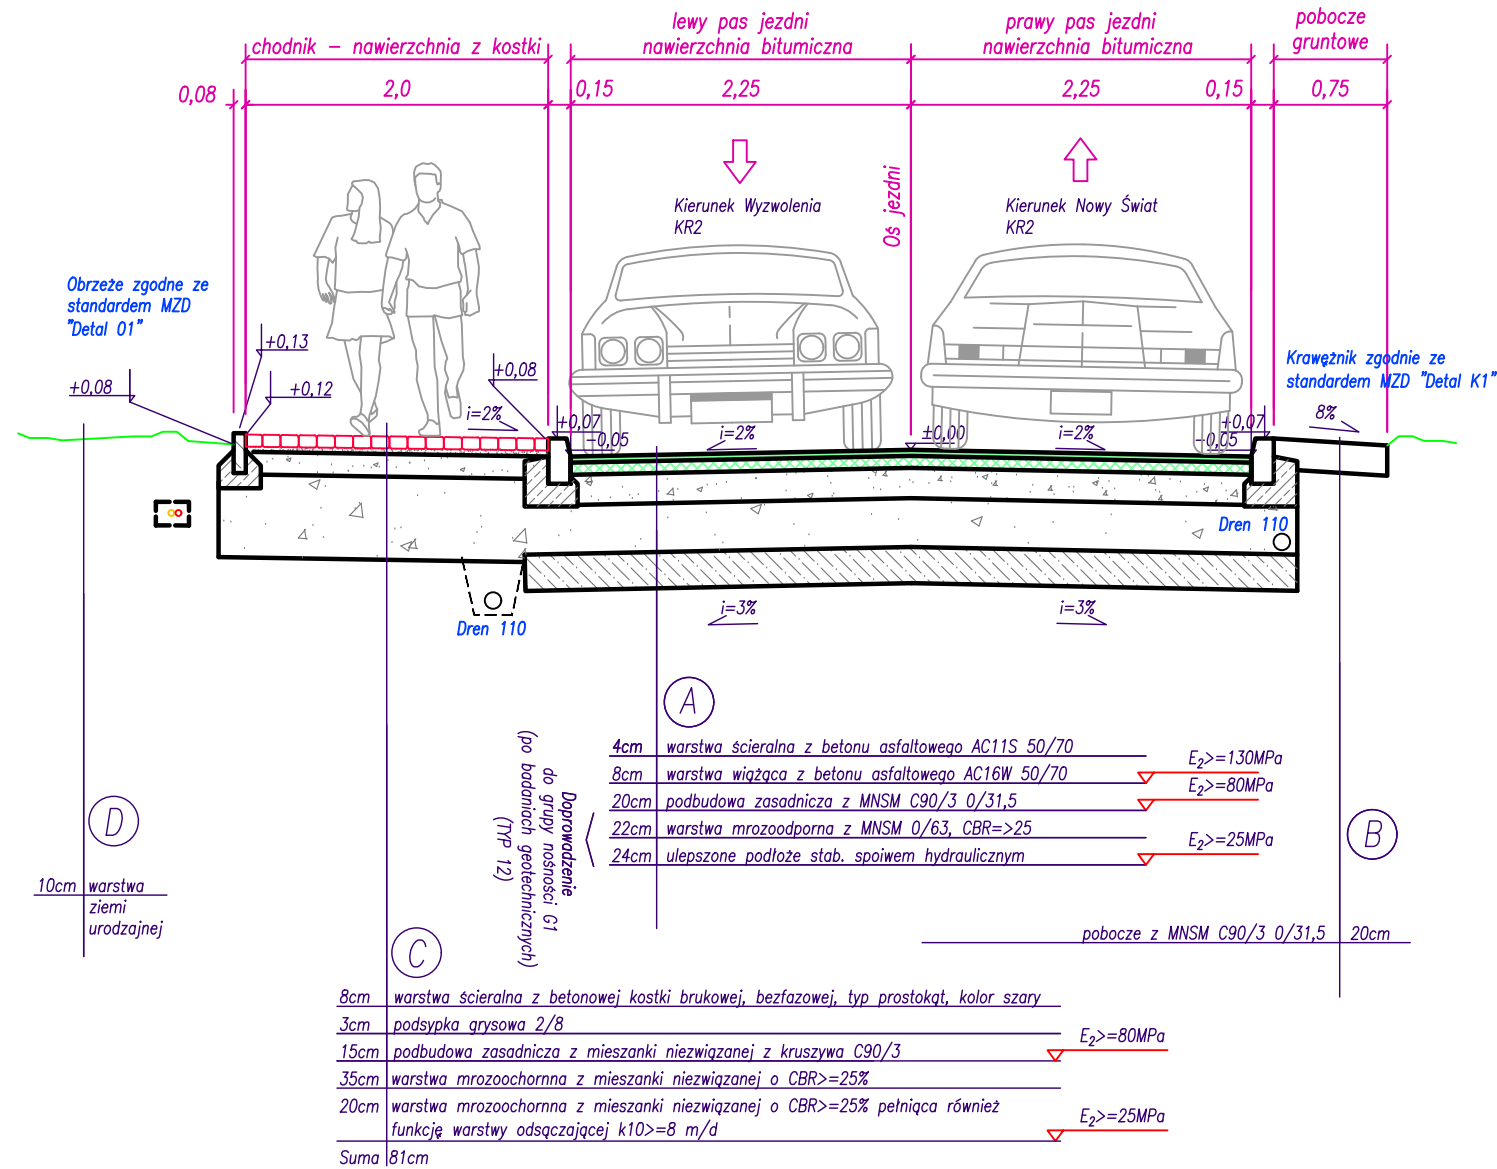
chodnik – nawierzchnia z kostki

lewy pas jezdni
nawierzchnia bitumiczna

prawy pas jezdni
nawierzchnia bitumiczna

pobocze
gruntowe

0,08 2,0 0,15 2,25 2,25 0,15 0,75

Kierunek Wyzwolenia
KR2

Oś jezdni

Kierunek Nowy Świat
KR2

Obrzeże zgodne ze standardem MZD "Detal 01"

Krawężnik zgodnie ze standardem MZD "Detal K1"

+0,13
+0,08
+0,12
+0,08
i=2%
+0,07
-0,05
i=2%
±0,00
i=2%
+0,07
-0,05
8%

Dren 110
Dren 110

i=3%
i=3%

A

| | |
|---|---|
| 4cm | warstwa ścieralna z betonu asfaltowego AC11S 50/70 |
| 8cm | warstwa wiążąca z betonu asfaltowego AC16W 50/70 |
| 20cm | podbudowa zasadnicza z MNSM C90/3 0/31,5 |
| 22cm | warstwa mrozoodporna z MNSM 0/63, CBR=>25 |
| 24cm | ulepszone podłoże stab. spoiwem hydraulicznym |

$E_2$>=130MPa
$E_2$>=80MPa
$E_2$>=25MPa

Doprowadzenie do grupy nośności G1 (po badaniach geotechnicznych) (TYP 12)

B

pobocze z MNSM C90/3 0/31,5 | 20cm

D

10cm | warstwa ziemi urodzajnej

C

| | |
|---|---|
| 8cm | warstwa ścieralna z betonowej kostki brukowej, bezfazowej, typ prostokąt, kolor szary |
| 3cm | podsypka grysowa 2/8 |
| 15cm | podbudowa zasadnicza z mieszanki niezwiązanej z kruszywa C90/3 |
| 35cm | warstwa mrozoochronna z mieszanki niezwiązanej o CBR>=25% |
| 20cm | warstwa mrozoochronna z mieszanki niezwiązanej o CBR>=25% pełniąca również funkcję warstwy odsączającej k10>=8 m/d |
| Suma | 81cm |

$E_2$>=80MPa
$E_2$>=25MPa